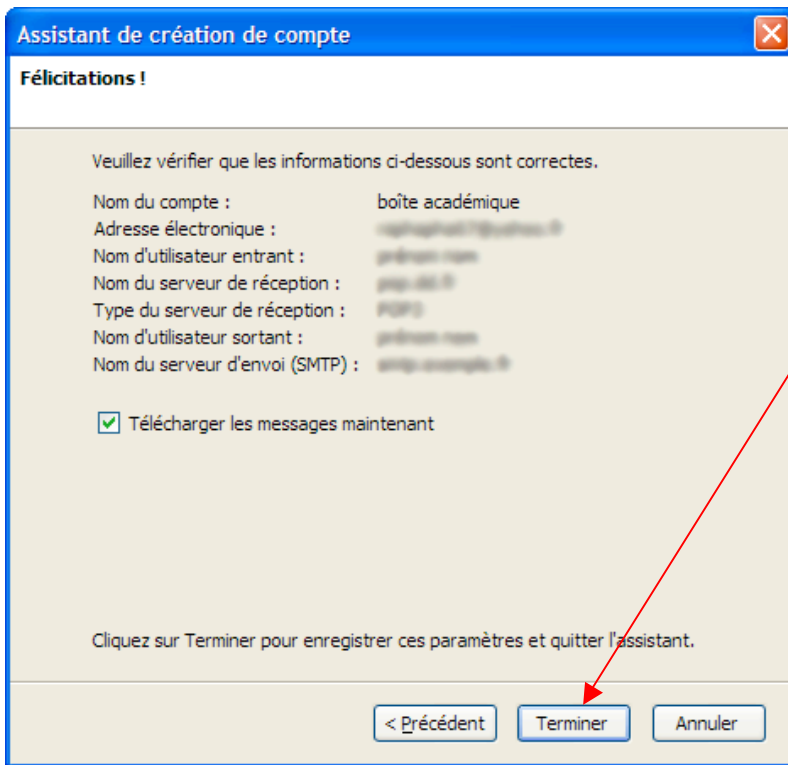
Assistant de création de compte

Félicitations !

Veuillez vérifier que les informations ci-dessous sont correctes.

| | |
|---|---|
| Nom du compte : | boîte académique |
| Adresse électronique : | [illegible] |
| Nom d'utilisateur entrant : | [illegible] |
| Nom du serveur de réception : | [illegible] |
| Type du serveur de réception : | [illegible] |
| Nom d'utilisateur sortant : | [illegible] |
| Nom du serveur d'envoi (SMTP) : | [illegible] |

Télécharger les messages maintenant

Cliquez sur Terminer pour enregistrer ces paramètres et quitter l'assistant.

< Précédent
Terminer
Annuler